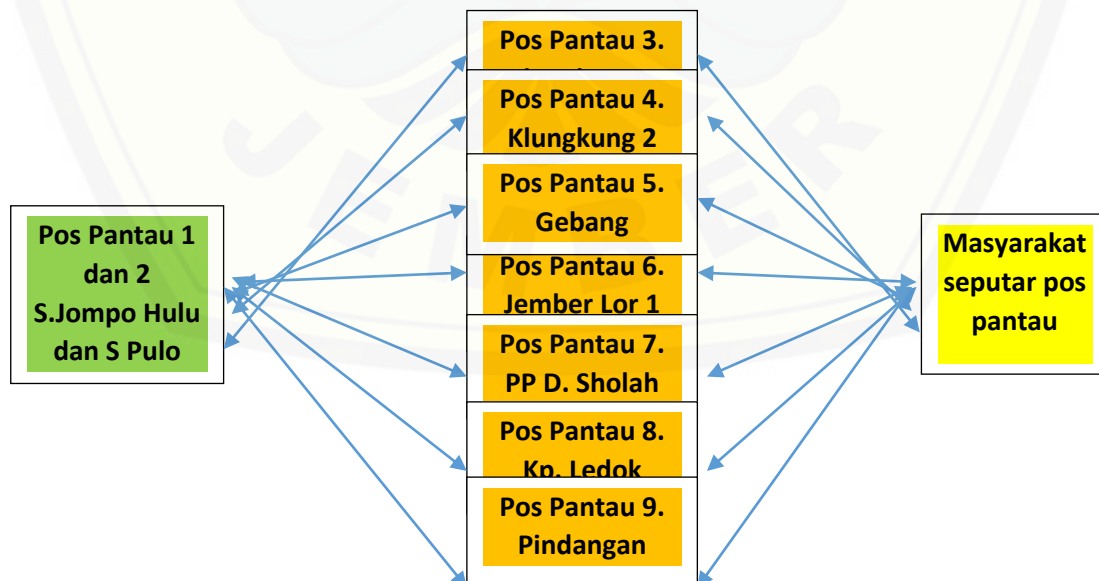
Pos Pantau 1 dan 2 S.Jompo Hulu dan S Pulo

Pos Pantau 3. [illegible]

Pos Pantau 4. Klungkung 2

Pos Pantau 5. Gebang

Pos Pantau 6. Jember Lor 1

Pos Pantau 7. PP D. Sholah

Pos Pantau 8. Kp. Ledok

Pos Pantau 9. Pindangan

Masyarakat seputar pos pantau